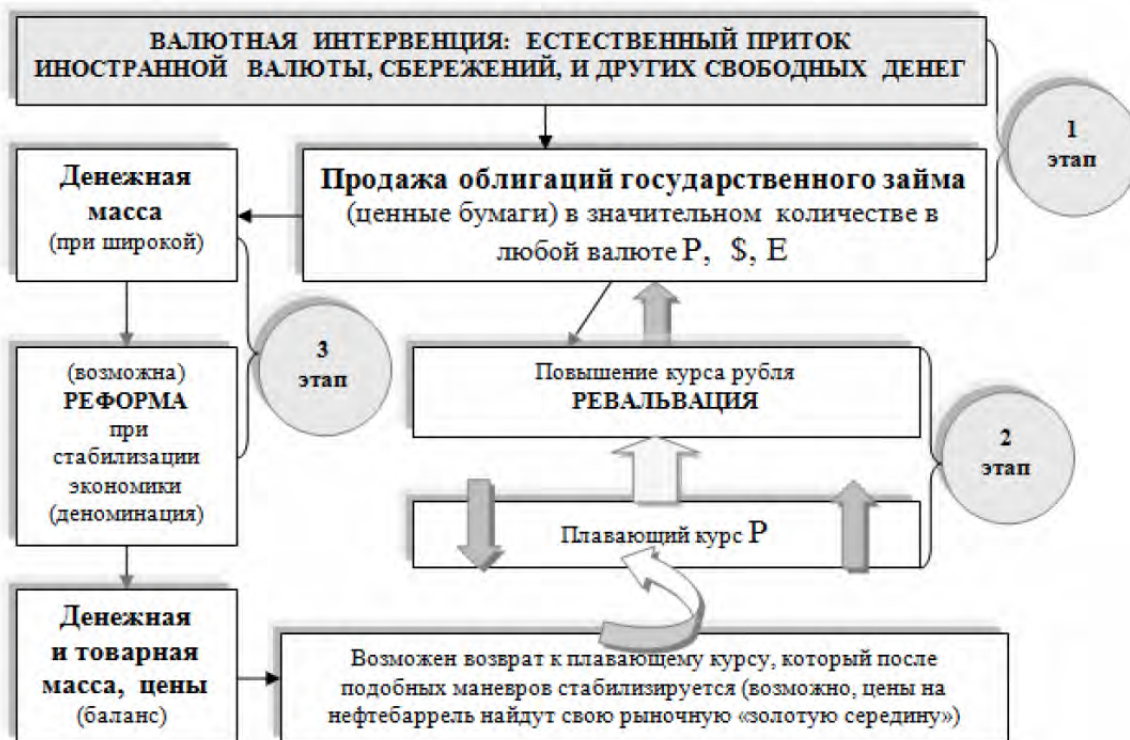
ВАЛЮТНАЯ ИНТЕРВЕНЦИЯ: ЕСТЕСТВЕННЫЙ ПРИТОК ИНОСТРАННОЙ ВАЛЮТЫ, СБЕРЕЖЕНИЙ, И ДРУГИХ СВОБОДНЫХ ДЕНЕГ

1 этап

Продажа облигаций государственного займа (ценные бумаги) в значительном количестве в любой валюте Р, $, Е

Денежная масса (при широкой)

3 этап

(возможна) РЕФОРМА при стабилизации экономики (деноминация)

Повышение курса рубля РЕВАЛЬВАЦИЯ

2 этап

Плавающий курс Р

Денежная и товарная масса, цены (баланс)

Возможен возврат к плавающему курсу, который после подобных маневров стабилизируется (возможно, цены на нефтебаррель найдут свою рыночную «золотую середину»)